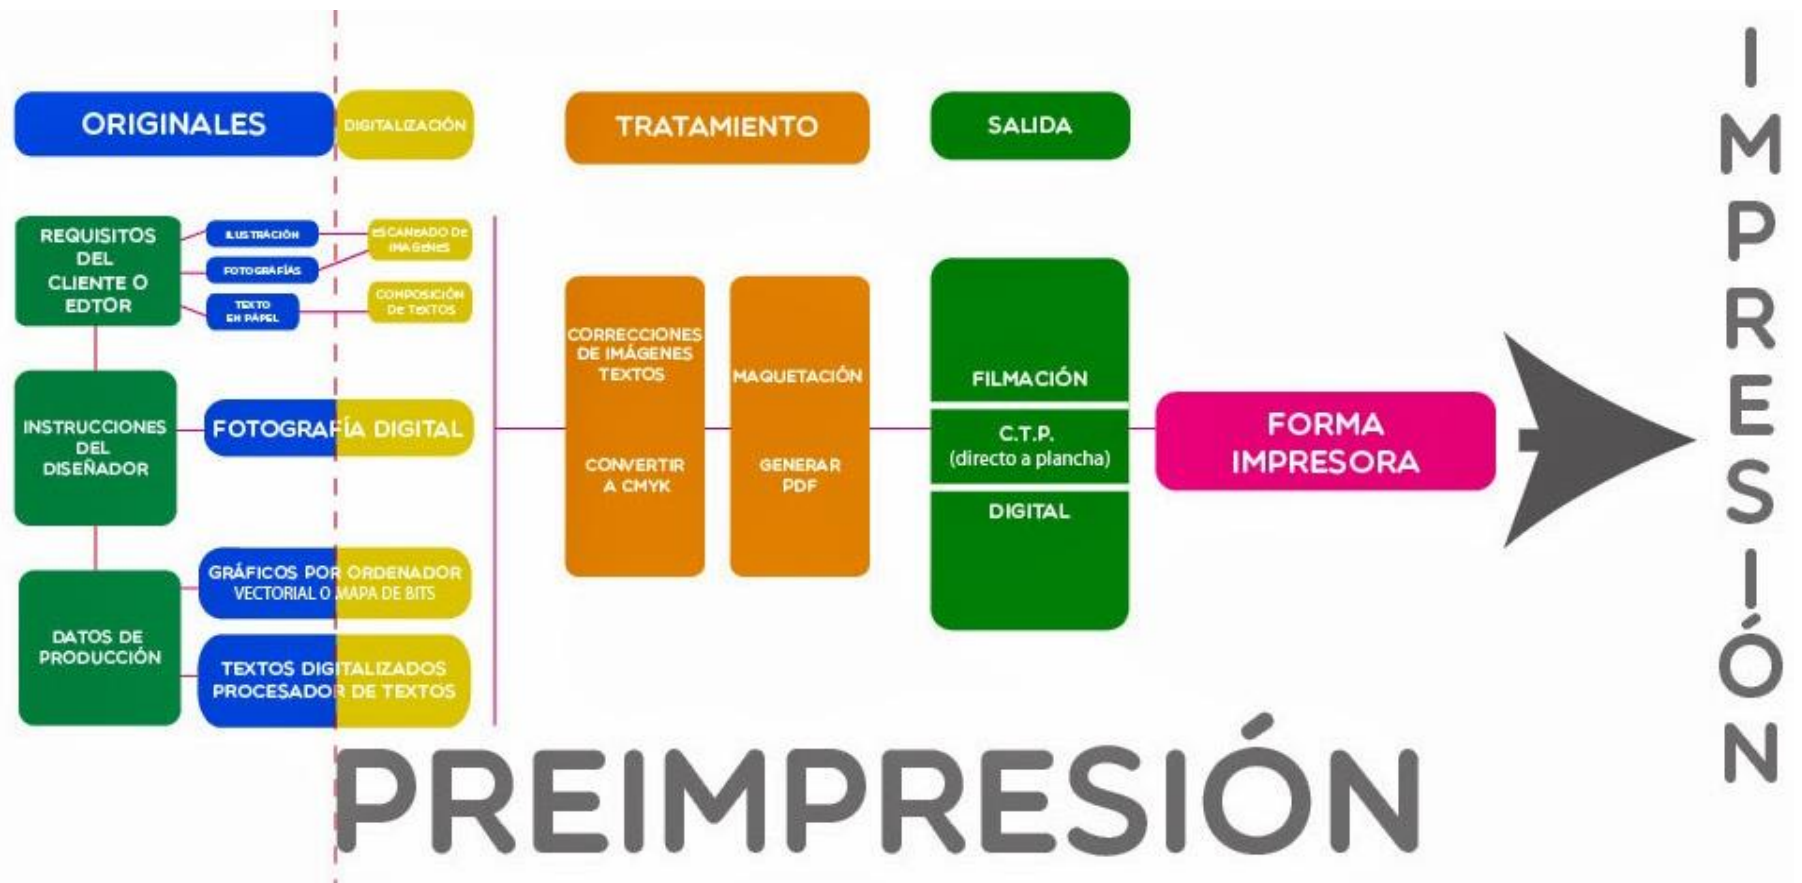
ORIGINALES

DIGITALIZACIÓN

TRATAMIENTO

SALIDA

IMPRESIÓN

REQUISITOS DEL CLIENTE O EDTOR

ILUSTRACIÓN

FOTOGRAFÍAS

TEXTO EN PAPEL

ESCANEADO DE IMÁGENES

COMPOSICIÓN DE TEXTOS

INSTRUCCIONES DEL DISEÑADOR

FOTOGRAFÍA DIGITAL

DATOS DE PRODUCCIÓN

GRÁFICOS POR ORDENADOR VECTORIAL O MAPA DE BITS

TEXTOS DIGITALIZADOS PROCESADOR DE TEXTOS

CORRECCIONES DE IMÁGENES TEXTOS

CONVERTIR A CMYK

MAQUETACIÓN

GENERAR PDF

FILMACIÓN

C.T.P. (directo a plancha)

DIGITAL

FORMA IMPRESORA

PREIMPRESIÓN